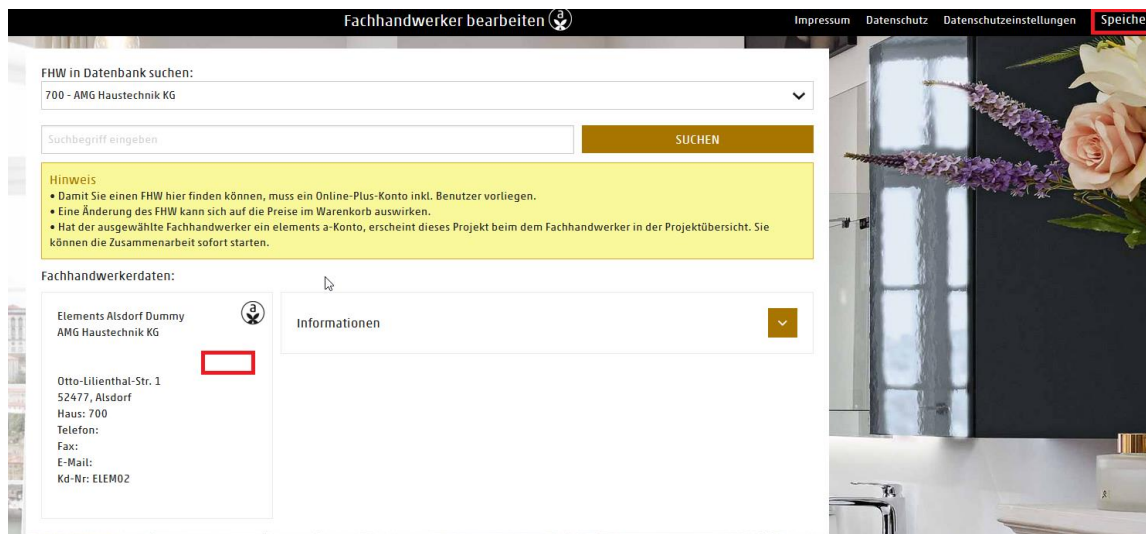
Fachhandwerker bearbeiten

Impressum Datenschutz Datenschutzeinstellungen Speiche

FHW in Datenbank suchen:

700 - AMG Haustechnik KG

Suchbegriff eingeben

SUCHEN

Hinweis
• Damit Sie einen FHW hier finden können, muss ein Online-Plus-Konto inkl. Benutzer vorliegen.
• Eine Änderung des FHW kann sich auf die Preise im Warenkorb auswirken.
• Hat der ausgewählte Fachhandwerker ein elements a-Konto, erscheint dieses Projekt beim dem Fachhandwerker in der Projektübersicht. Sie können die Zusammenarbeit sofort starten.

Fachhandwerkerdaten:

Elements Alsdorf Dummy
AMG Haustechnik KG

Otto-Lilienthal-Str. 1
52477, Alsdorf
Haus: 700
Telefon:
Fax:
E-Mail:
Kd-Nr: ELEM02

Informationen